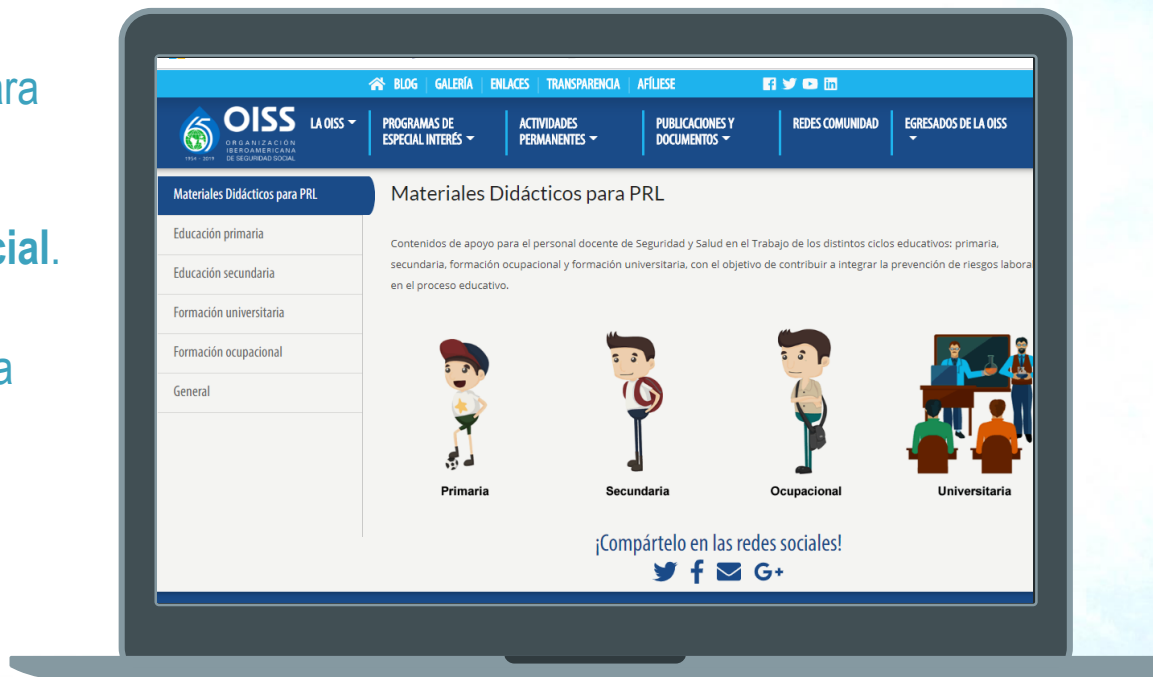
ara

cial.

a

BLOG | GALERÍA | ENLACES | TRANSPARENCIA | AFÍLIESE

OISS ORGANIZACIÓN IBEROAMERICANA DE SEGURIDAD SOCIAL 1954 - 2019

LA OISS

PROGRAMAS DE ESPECIAL INTERÉS

ACTIVIDADES PERMANENTES

PUBLICACIONES Y DOCUMENTOS

REDES COMUNIDAD

EGRESADOS DE LA OISS

Materiales Didácticos para PRL

Educación primaria

Educación secundaria

Formación universitaria

Formación ocupacional

General

Materiales Didácticos para PRL

Contenidos de apoyo para el personal docente de Seguridad y Salud en el Trabajo de los distintos ciclos educativos: primaria, secundaria, formación ocupacional y formación universitaria, con el objetivo de contribuir a integrar la prevención de riesgos labora en el proceso educativo.

Primaria

Secundaria

Ocupacional

Universitaria

¡Compártelo en las redes sociales!